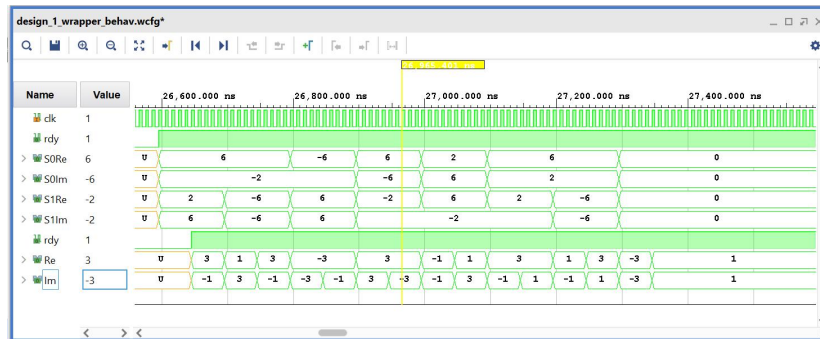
design_1_wrapper_behav.wcfg*

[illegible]

| Name | Value |
|---|---|
| clk | 1 |
| rdy | 1 |
| S0Re | 6 |
| S0Im | -6 |
| S1Re | -2 |
| S1Im | -2 |
| rdy | 1 |
| Re | 3 |
| Im | -3 |

26,600.000 ns
26,800.000 ns
27,000.000 ns
27,200.000 ns
27,400.000 ns

U 6 -6 6 2 6 0
U -2 -6 6 2 0
U 2 -6 6 -2 6 2 -6 0
U 6 -6 6 -2 -6 0
U 3 1 3 -3 3 -1 1 3 1 3 -3 1
U -1 3 -1 -3 -1 3 -3 -1 3 -1 1 -1 1 -3 1